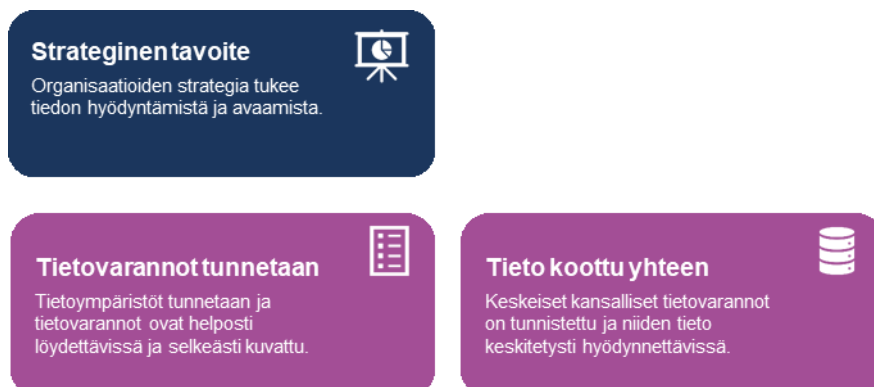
Strateginen tavoite

Organisaatioiden strategia tukee tiedon hyödyntämistä ja avaamista.

Tietovarannot tunnetaan

Tietoympäristöt tunnetaan ja tietovarannot ovat helposti löydettävissä ja selkeästi kuvattu.

Tieto koottu yhteen

Keskeiset kansalliset tietovarannot on tunnistettu ja niiden tieto keskitetysti hyödynnettävissä.